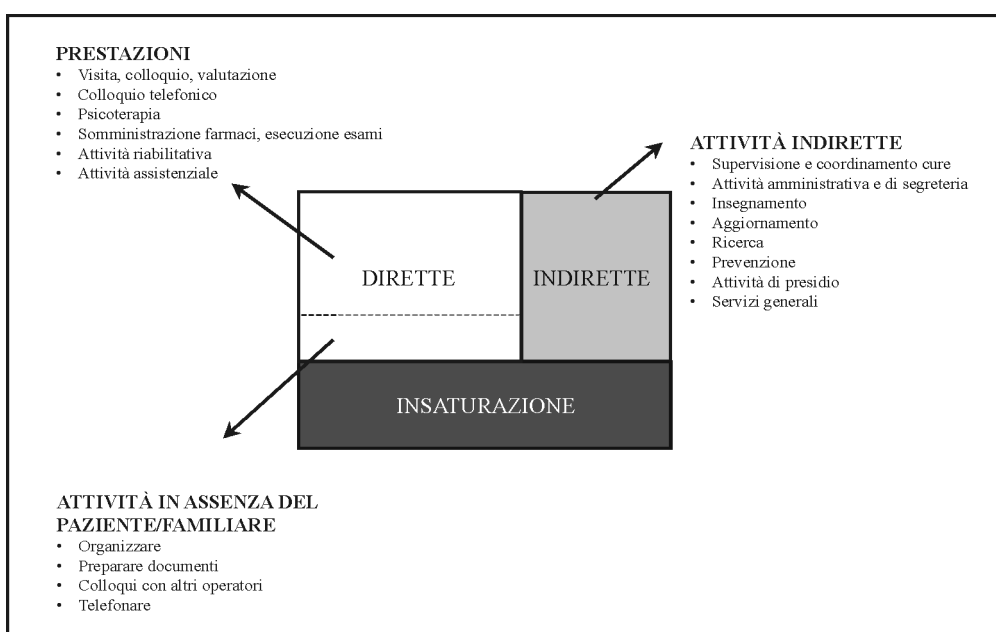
PRESTAZIONI
- Visita, colloquio, valutazione
- Colloquio telefonico
- Psicoterapia
- Somministrazione farmaci, esecuzione esami
- Attività riabilitativa
- Attività assistenziale

ATTIVITÀ INDIRETTE
- Supervisione e coordinamento cure
- Attività amministrativa e di segreteria
- Insegnamento
- Aggiornamento
- Ricerca
- Prevenzione
- Attività di presidio
- Servizi generali

DIRETTE

INDIRETTE

INSATURAZIONE

ATTIVITÀ IN ASSENZA DEL PAZIENTE/FAMILIARE
- Organizzare
- Preparare documenti
- Colloqui con altri operatori
- Telefonare